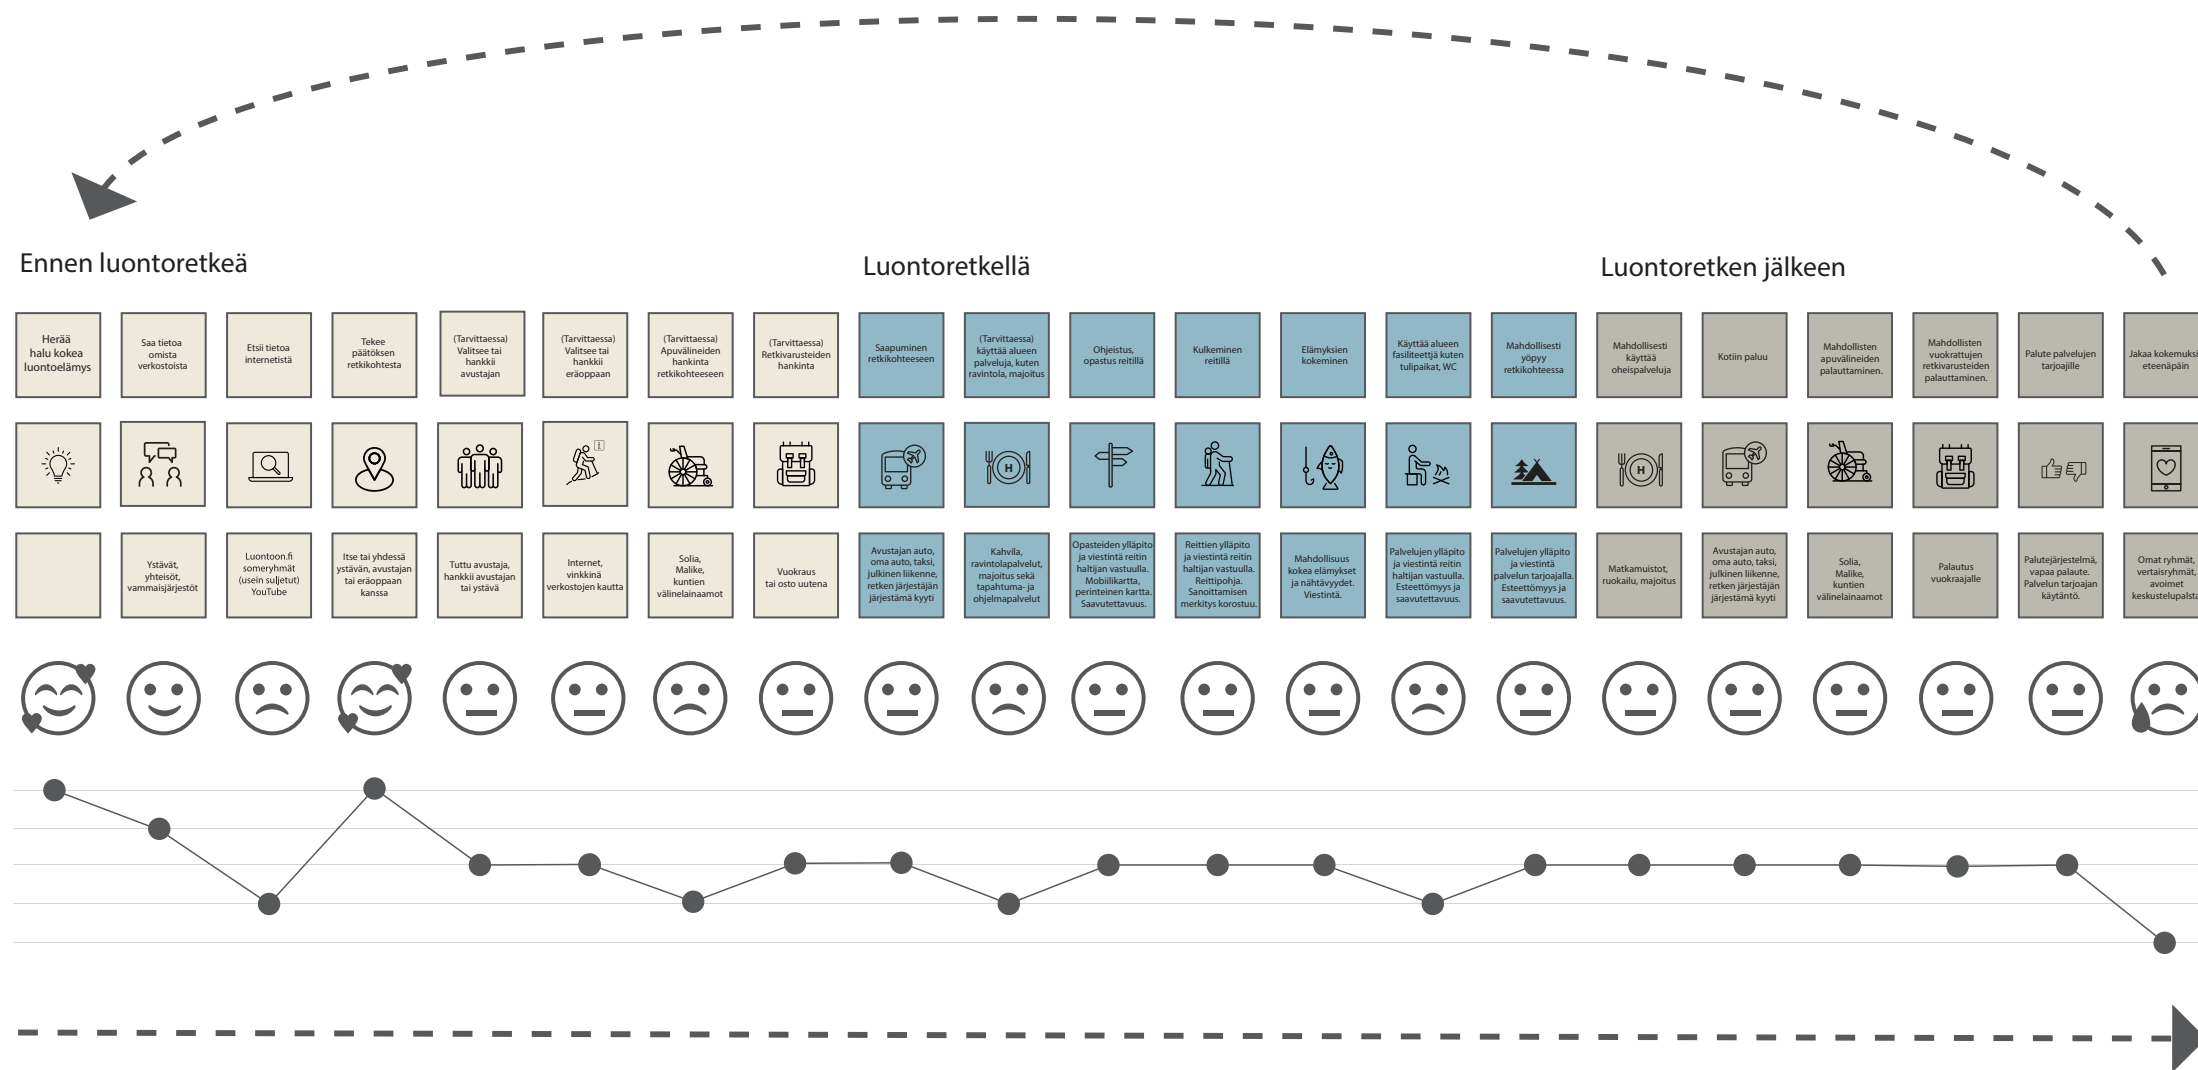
Ennen luontoretkeä

Luontoretkellä

Luontoretken jälkeen

| Herää halu kokea luontoelämys | Saa tietoa omista verkostoista | Etsii tietoa internetistä | Tekee päätöksen retkikohtesta | (Tarvittaessa) Valitsee tai hankkii avustajan | (Tarvittaessa) Valitsee tai hankkii eräoppaan | (Tarvittaessa) Apuvälineiden hankinta retkikohteeseen | (Tarvittaessa) Retkivarusteiden hankinta | Saapuminen retkikohteeseen | (Tarvittaessa) käyttää alueen palveluja, kuten ravintola, majoitus | Ohjeistus, opastus reitillä | Kulkeminen reitillä | Elämyksien kokeminen | Käyttää alueen fasiliteettjä kuten tulipaikat, WC | Mahdollisesti yöpyy retkikohteessa | Mahdollisesti käyttää oheispalveluja | Kotiin paluu | Mahdollisten apuvälineiden palauttaminen. | Mahdollisten vuokrattujen retkivarusteiden palauttaminen. | Palute palvelujen tarjoajille | Jakaa kokemuksi eteenäpäin |
|---|---|---|---|---|---|---|---|---|---|---|---|---|---|---|---|---|---|---|---|---|
| | | | | | | | | | H | | | | | | H | | | | | |
| | Ystävät, yhteisöt, vammaisjärjestöt | Luontoon.fi someryhmät (usein suljetut) YouTube | Itse tai yhdessä ystävän, avustajan tai eräoppaan kanssa | Tuttu avustaja, hankkii avustajan tai ystävä | Internet, vinkkinä verkostojen kautta | Solia, Malike, kuntien välinelainaamot | Vuokraus tai osto uutena | Avustajan auto, oma auto, taksi, julkinen liikenne, retken järjestäjän järjestämä kyyti | Kahvila, ravintolapalvelut, majoitus sekä tapahtuma- ja ohjelmapalvelut | Opasteiden ylläpito ja viestintä reitin haltijan vastuulla. Mobiilikartta, perinteinen kartta. Saavutettavuus. | Reittien ylläpito ja viestintä reitin haltijan vastuulla. Reittipohja. Sanoittamisen merkitys korostuu. | Mahdollisuus kokea elämykset ja nähtävyydet. Viestintä. | Palvelujen ylläpito ja viestintä reitin haltijan vastuulla. Esteettömyys ja saavutettavuus. | Palvelujen ylläpito ja viestintä palvelun tarjoajalla. Esteettömyys ja saavutettavuus. | Matkamuistot, ruokailu, majoitus | Avustajan auto, oma auto, taksi, julkinen liikenne, retken järjestäjän järjestämä kyyti | Solia, Malike, kuntien välinelainaamot | Palautus vuokraajalle | Palutejärjestelmä, vapaa palaute. Palvelun tarjoajan käytäntö. | Omat ryhmät, vertaisryhmät, avoimet keskustelupalsta |